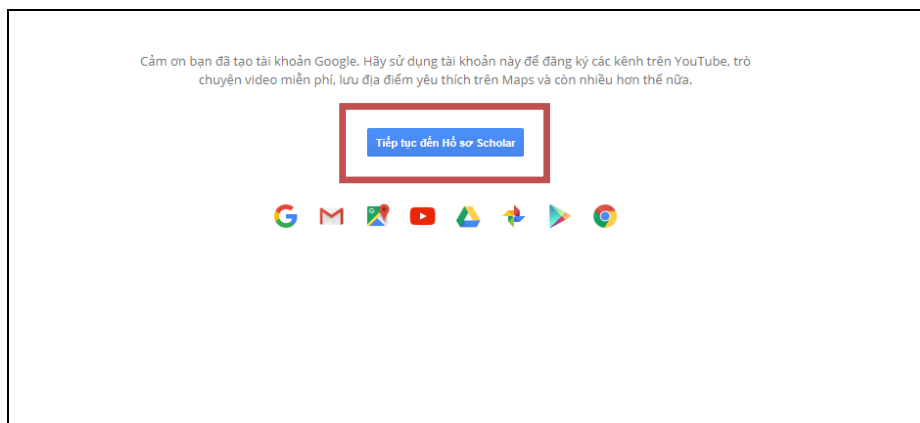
Cảm ơn bạn đã tạo tài khoản Google. Hãy sử dụng tài khoản này để đăng ký các kênh trên YouTube, trò chuyện video miễn phí, lưu địa điểm yêu thích trên Maps và còn nhiều hơn thế nữa.

Tiếp tục đến Hồ sơ Scholar